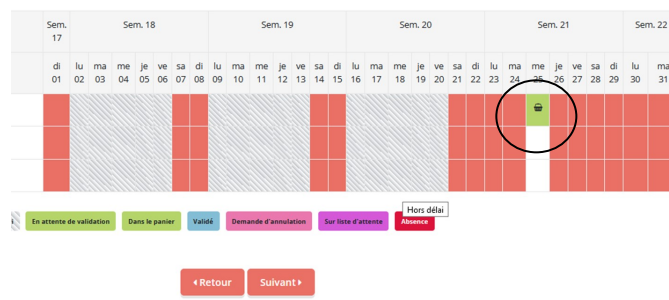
| Sem. 17 | Sem. 18 | | | | | | | Sem. 19 | | | | | | | Sem. 20 | | | | | | | Sem. 21 | | | | | | | Sem. 22 | |
|---|---|---|---|---|---|---|---|---|---|---|---|---|---|---|---|---|---|---|---|---|---|---|---|---|---|---|---|---|---|---|
| di 01 | lu 02 | ma 03 | me 04 | je 05 | ve 06 | sa 07 | di 08 | lu 09 | ma 10 | me 11 | je 12 | ve 13 | sa 14 | di 15 | lu 16 | ma 17 | me 18 | je 19 | ve 20 | sa 21 | di 22 | lu 23 | ma 24 | me 25 | je 26 | ve 27 | sa 28 | di 29 | lu 30 | ma 31 |

En attente de validation | Dans le panier | Validé | Demande d'annulation | Sur liste d'attente | Absence

Hors délai

◂ Retour | Suivant ▸